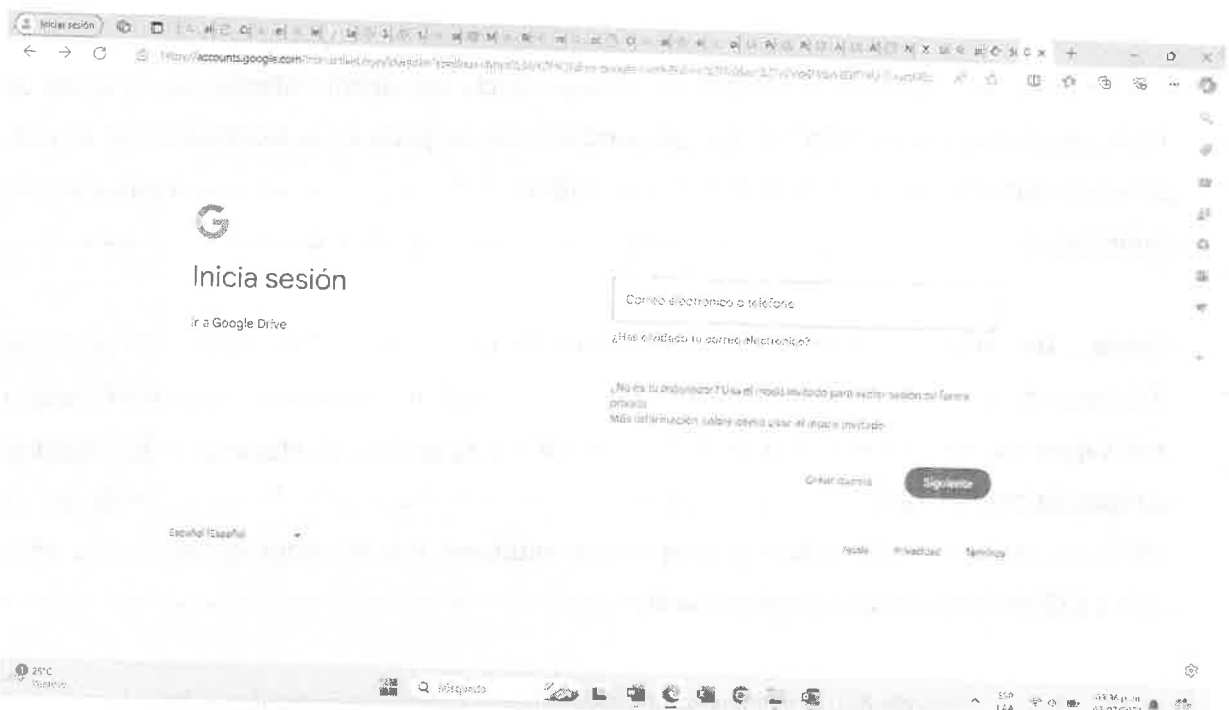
Iniciar sesión

https://accounts.google.com/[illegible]

G

Inicia sesión

Ir a Google Drive

Correo electrónico o teléfono

¿Has olvidado tu correo electrónico?

¿No es tu ordenador? Usa el modo invitado para iniciar sesión de forma privada.
Más información sobre cómo usar el modo invitado

Crear cuenta

Siguiente

Español (España)

Ayuda Privacidad Términos

25°C
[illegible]

Búsqueda

ESP
LAA

03:36 p. m.
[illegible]